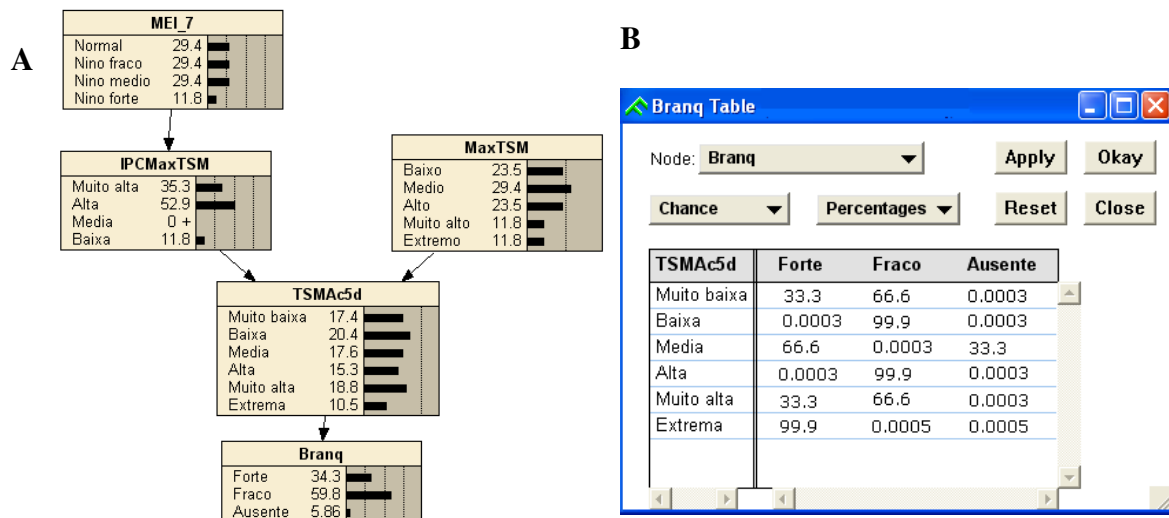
A

| MEI_7 | |
|---|---|
| Normal | 29.4 |
| Nino fraco | 29.4 |
| Nino medio | 29.4 |
| Nino forte | 11.8 |

| IPCMaxTSM | |
|---|---|
| Muito alta | 35.3 |
| Alta | 52.9 |
| Media | 0 + |
| Baixa | 11.8 |

| MaxTSM | |
|---|---|
| Baixo | 23.5 |
| Medio | 29.4 |
| Alto | 23.5 |
| Muito alto | 11.8 |
| Extremo | 11.8 |

| TSMAc5d | |
|---|---|
| Muito baixa | 17.4 |
| Baixa | 20.4 |
| Media | 17.6 |
| Alta | 15.3 |
| Muito alta | 18.8 |
| Extrema | 10.5 |

| Branq | |
|---|---|
| Forte | 34.3 |
| Fraco | 59.8 |
| Ausente | 5.86 |

B

Branq Table

Node: Branq

Apply Okay

Chance Percentages Reset Close

| TSMAc5d | Forte | Fraco | Ausente |
|---|---|---|---|
| Muito baixa | 33.3 | 66.6 | 0.0003 |
| Baixa | 0.0003 | 99.9 | 0.0003 |
| Media | 66.6 | 0.0003 | 33.3 |
| Alta | 0.0003 | 99.9 | 0.0003 |
| Muito alta | 33.3 | 66.6 | 0.0003 |
| Extrema | 99.9 | 0.0005 | 0.0005 |